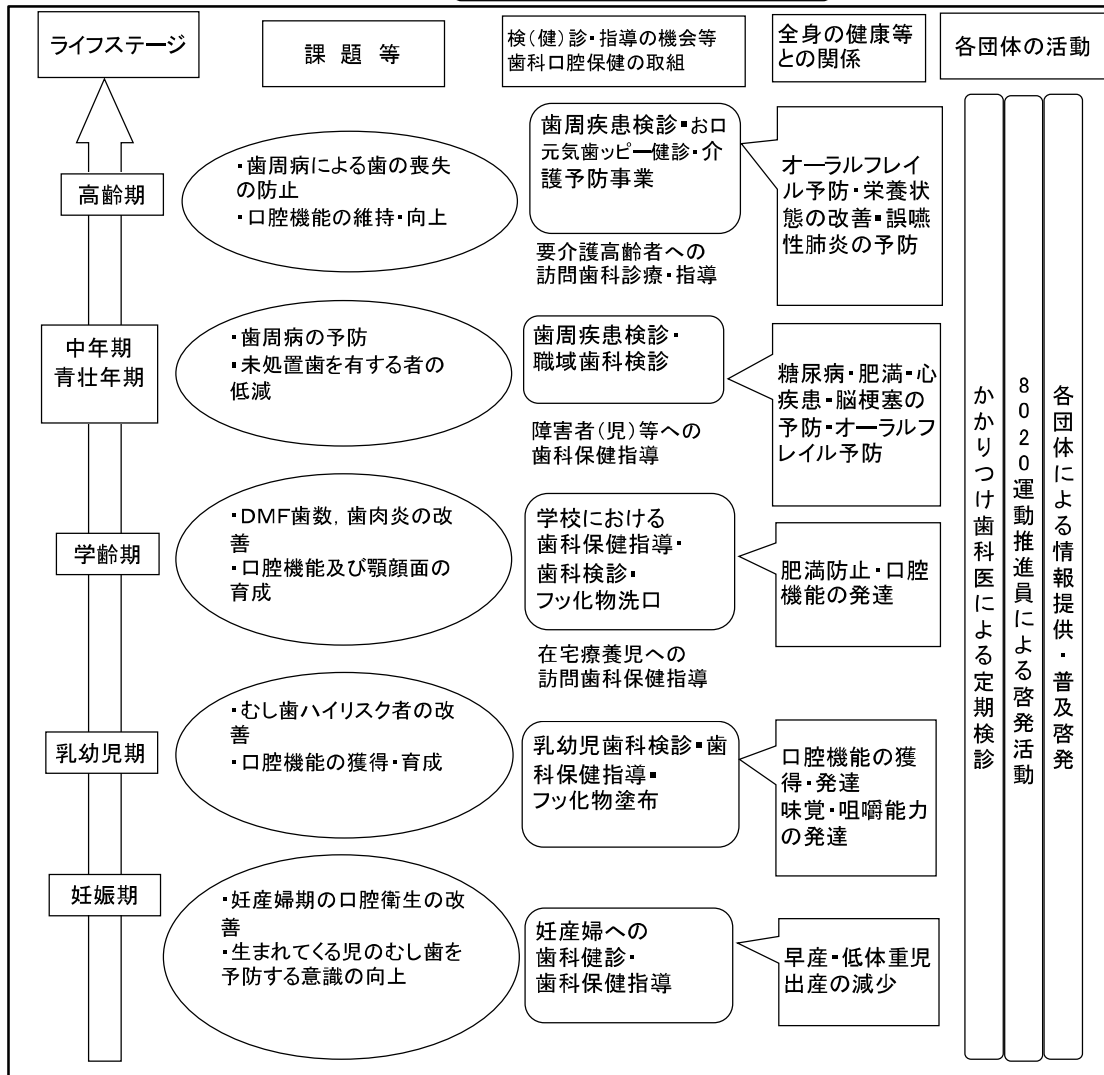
ライフステージ

課 題 等

検(健)診・指導の機会等
歯科口腔保健の取組

全身の健康等との関係

各団体の活動

高齢期

・歯周病による歯の喪失の防止
・口腔機能の維持・向上

歯周疾患検診・お口元気歯ッピー健診・介護予防事業

要介護高齢者への訪問歯科診療・指導

オーラルフレイル予防・栄養状態の改善・誤嚥性肺炎の予防

中年期
青壮年期

・歯周病の予防
・未処置歯を有する者の低減

歯周疾患検診・職域歯科検診

障害者(児)等への歯科保健指導

糖尿病・肥満・心疾患・脳梗塞の予防・オーラルフレイル予防

学齢期

・DMF歯数, 歯肉炎の改善
・口腔機能及び顎顔面の育成

学校における歯科保健指導・歯科検診・フッ化物洗口

在宅療養児への訪問歯科保健指導

肥満防止・口腔機能の発達

乳幼児期

・むし歯ハイリスク者の改善
・口腔機能の獲得・育成

乳幼児歯科検診・歯科保健指導・フッ化物塗布

口腔機能の獲得・発達
味覚・咀嚼能力の発達

妊娠期

・妊産婦期の口腔衛生の改善
・生まれてくる児のむし歯を予防する意識の向上

妊産婦への歯科健診・歯科保健指導

早産・低体重児出産の減少

かかりつけ歯科医による定期検診

8020運動推進員による啓発活動

各団体による情報提供・普及啓発